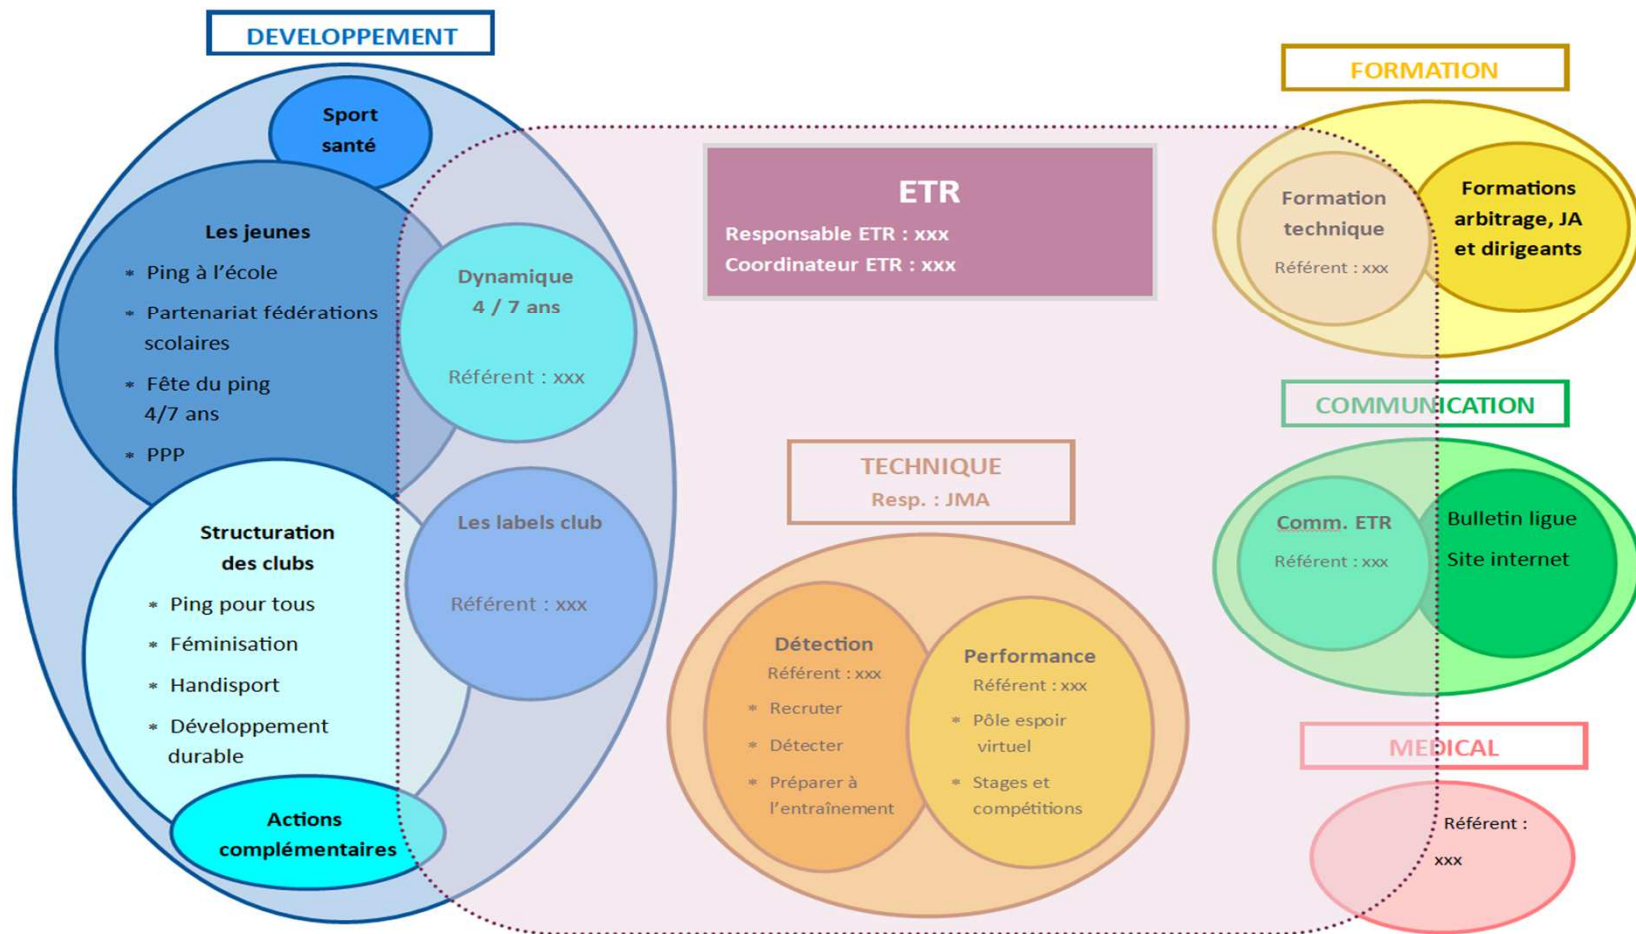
DEVELOPPEMENT

Sport santé

Les jeunes
* Ping à l'école
* Partenariat fédérations scolaires
* Fête du ping 4/7 ans
* PPP

Dynamique 4 / 7 ans
Référent : xxx

Les labels club
Référent : xxx

Structuration des clubs
* Ping pour tous
* Féminisation
* Handisport
* Développement durable

Actions complémentaires

ETR
Responsable ETR : xxx
Coordinateur ETR : xxx

TECHNIQUE
Resp. : JMA

Détection
Référent : xxx
* Recruter
* Détecter
* Préparer à l'entraînement

Performance
Référent : xxx
* Pôle espoir virtuel
* Stages et compétitions

FORMATION

Formation technique
Référent : xxx

Formations arbitrage, JA et dirigeants

COMMUNICATION

Comm. ETR
Référent : xxx

Bulletin ligue
Site internet

MEDICAL

Référent : xxx